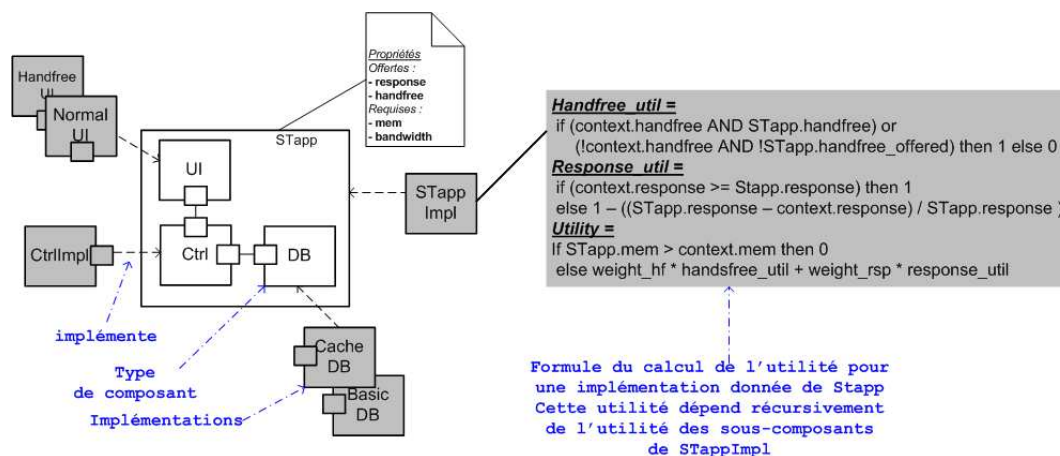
Handfree UI

Normal UI

Propriétés
Offertes :
- response
- handfree
Requises :
- mem
- bandwidth

STapp

UI

Ctrl

DB

CtrlImpl

STapp Impl

Cache DB

Basic DB

implémente

Type de composant

Implémentations

Handfree_util =
if (context.handfree AND STapp.handfree) or
(!context.handfree AND !STapp.handfree_offered) then 1 else 0
Response_util =
if (context.response >= Stapp.response) then 1
else 1 – ((STapp.response – context.response) / STapp.response )
Utility =
If STapp.mem > context.mem then 0
else weight_hf * handsfree_util + weight_rsp * response_util

Formule du calcul de l'utilité pour une implémentation donnée de Stapp Cette utilité dépend récursivement de l'utilité des sous-composants de STappImpl